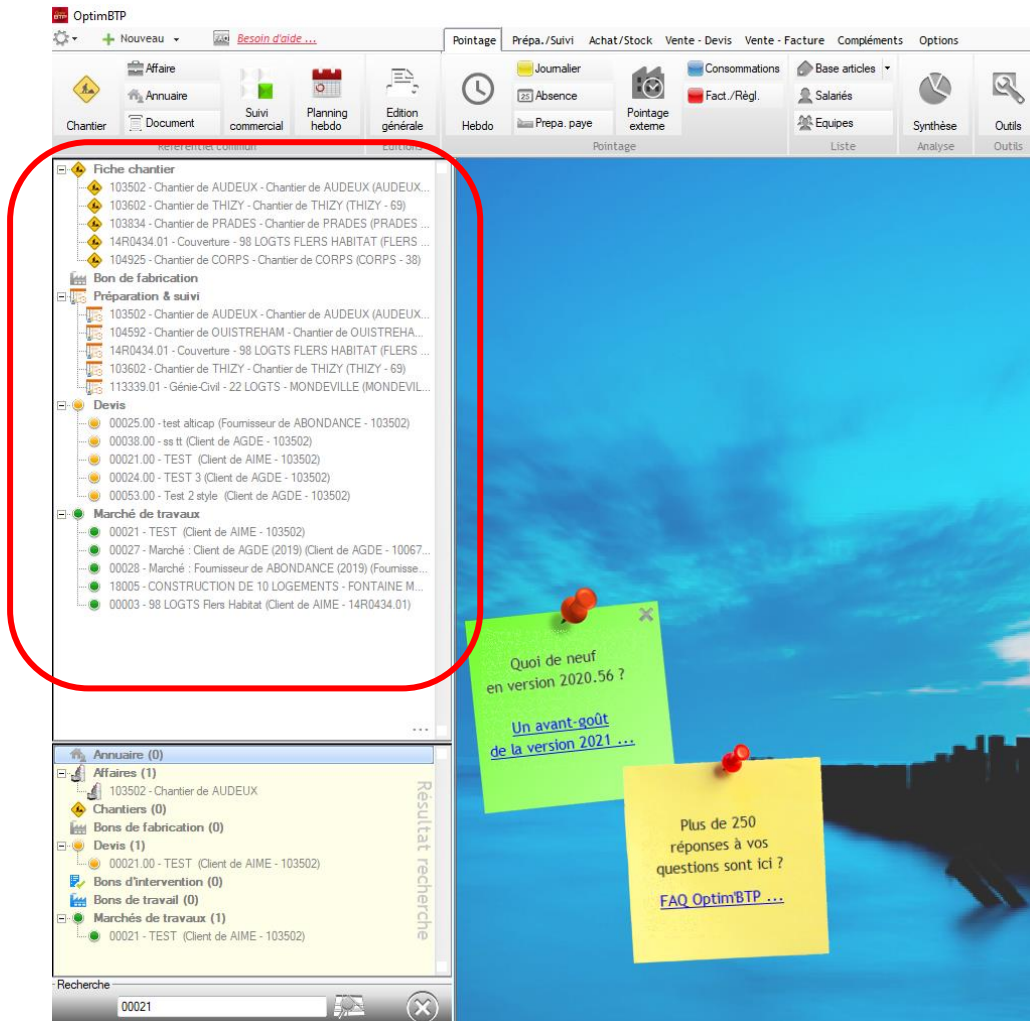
OptimBTP

Nouveau Besoin d'aide ...

Pointage Prépa./Suivi Achat/Stock Vente - Devis Vente - Facture Compléments Options

Chantier Affaire Annuaire Document Suivi commercial Planning hebdo Référentiel commun Edition générale Editions

Hebdo Journalier Absence Prepa. paye Pointage externe Consommations Fact./Règl. Pointage

Base articles Salariés Equipes Liste Synthèse Analyse Outils Outils

Fiche chantier
103502 - Chantier de AUDEUX - Chantier de AUDEUX (AUDEUX...
103602 - Chantier de THIZY - Chantier de THIZY (THIZY - 69)
103834 - Chantier de PRADES - Chantier de PRADES (PRADES ...
14R0434.01 - Couverture - 98 LOGTS FLERS HABITAT (FLERS ...
104925 - Chantier de CORPS - Chantier de CORPS (CORPS - 38)
Bon de fabrication
Préparation & suivi
103502 - Chantier de AUDEUX - Chantier de AUDEUX (AUDEUX...
104592 - Chantier de OUISTREHAM - Chantier de OUISTREHA...
14R0434.01 - Couverture - 98 LOGTS FLERS HABITAT (FLERS ...
103602 - Chantier de THIZY - Chantier de THIZY (THIZY - 69)
113339.01 - Génie-Civil - 22 LOGTS - MONDEVILLE (MONDEVIL...
Devis
00025.00 - test alticap (Fournisseur de ABONDANCE - 103502)
00038.00 - ss tt (Client de AGDE - 103502)
00021.00 - TEST (Client de AIME - 103502)
00024.00 - TEST 3 (Client de AGDE - 103502)
00053.00 - Test 2 style (Client de AGDE - 103502)
Marché de travaux
00021 - TEST (Client de AIME - 103502)
00027 - Marché : Client de AGDE (2019) (Client de AGDE - 10067...
00028 - Marché : Fournisseur de ABONDANCE (2019) (Fournisse...
18005 - CONSTRUCTION DE 10 LOGEMENTS - FONTAINE M...
00003 - 98 LOGTS Flers Habitat (Client de AIME - 14R0434.01)

Quoi de neuf en version 2020.56 ?

Un avant-goût de la version 2021 ...

Annuaire (0)
Affaires (1)
103502 - Chantier de AUDEUX
Chantiers (0)
Bons de fabrication (0)
Devis (1)
00021.00 - TEST (Client de AIME - 103502)
Bons d'intervention (0)
Bons de travail (0)
Marchés de travaux (1)
00021 - TEST (Client de AIME - 103502)

Resultat recherche

Plus de 250 réponses à vos questions sont ici ?

FAQ Optim'BTP ...

Recherche
00021